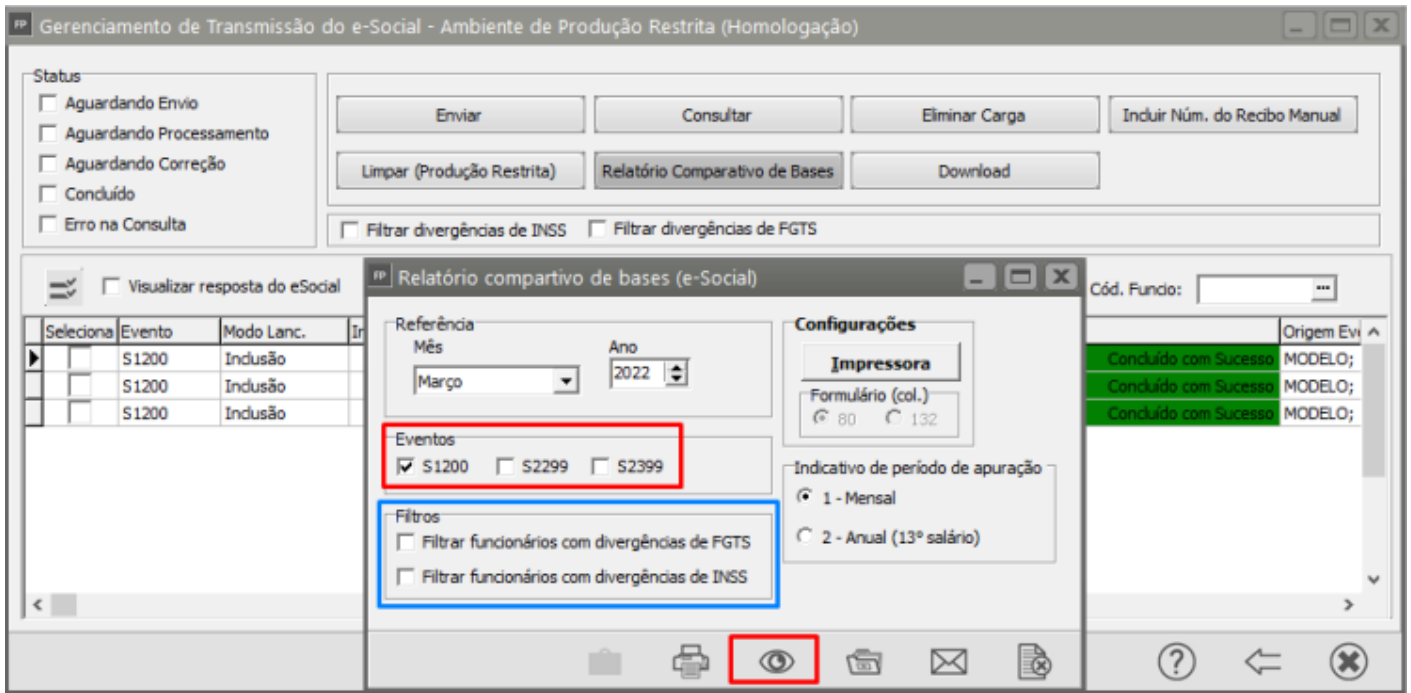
FP Gerenciamento de Transmissão do e-Social - Ambiente de Produção Restrita (Homologação)

Status
Aguardando Envio
Aguardando Processamento
Aguardando Correção
Concluído
Erro na Consulta

Enviar
Consultar
Eliminar Carga
Incluir Núm. do Recibo Manual
Limpar (Produção Restrita)
Relatório Comparativo de Bases
Download

Filtrar divergências de INSS
Filtrar divergências de FGTS

Visualizar resposta do eSocial

Cód. Funcio:

| Seleciona | Evento | Modo Lanc. | In | | Origem Ev |
|---|---|---|---|---|---|
| | S1200 | Inclusão | | Concluído com Sucesso | MODELO; |
| | S1200 | Inclusão | | Concluído com Sucesso | MODELO; |
| | S1200 | Inclusão | | Concluído com Sucesso | MODELO; |

FP Relatório compartivo de bases (e-Social)

Referência
Mês
Março
Ano
2022

Configurações
Impressora
Formulário (col.)
80
132

Eventos
S1200
S2299
S2399

Indicativo de período de apuração
1 - Mensal
2 - Anual (13º salário)

Filtros
Filtrar funcionários com divergências de FGTS
Filtrar funcionários com divergências de INSS